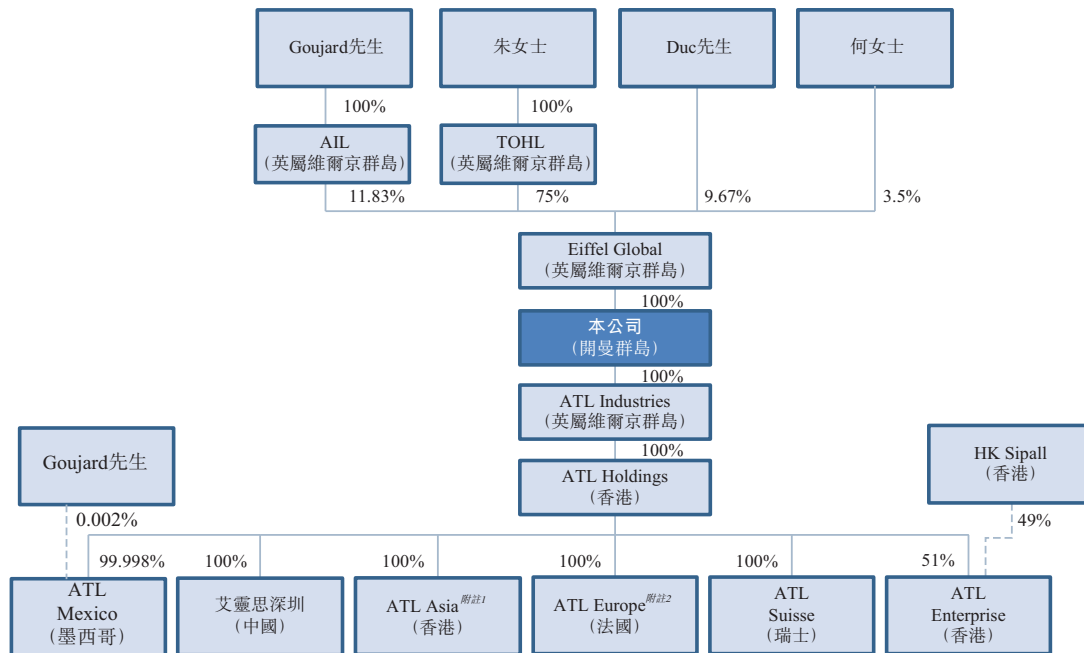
Goujard先生

朱女士

Duc先生

何女士

100%

100%

AIL
(英屬維爾京群島)

TOHL
(英屬維爾京群島)

11.83%

75%

9.67%

3.5%

Eiffel Global
(英屬維爾京群島)

100%

本公司
(開曼群島)

100%

ATL Industries
(英屬維爾京群島)

100%

ATL Holdings
(香港)

Goujard先生

HK Sipall
(香港)

0.002%

49%

99.998%

100%

100%

100%

100%

51%

ATL
Mexico
(墨西哥)

艾靈思深圳
(中國)

ATL Asia$^{附註1}$
(香港)

ATL Europe$^{附註2}$
(法國)

ATL
Suisse
(瑞士)

ATL
Enterprise
(香港)